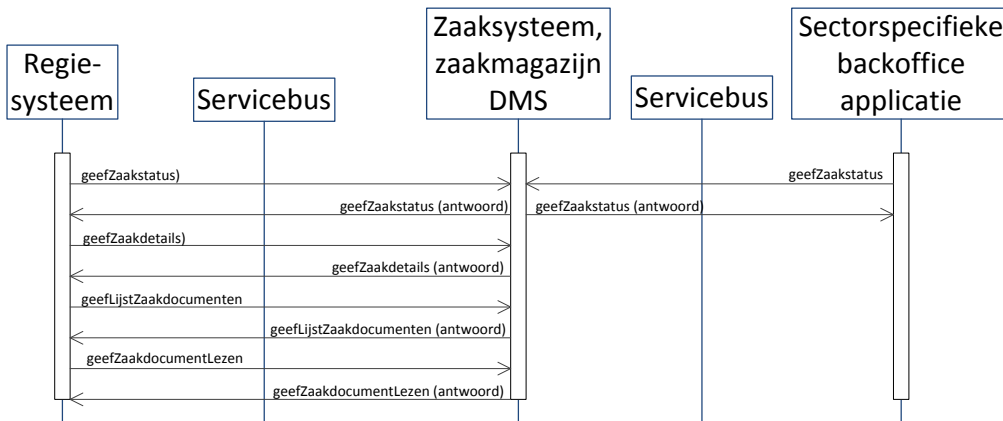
Regie-systeem

Servicebus

Zaaksysteem, zaakmagazijn DMS

Servicebus

Sectorspecifieke backoffice applicatie

geefZaakstatus)

geefZaakstatus

geefZaakstatus (antwoord)

geefZaakstatus (antwoord)

geefZaakdetails)

geefZaakdetails (antwoord)

geefLijstZaakdocumenten

geefLijstZaakdocumenten (antwoord)

geefZaakdocumentLezen

geefZaakdocumentLezen (antwoord)